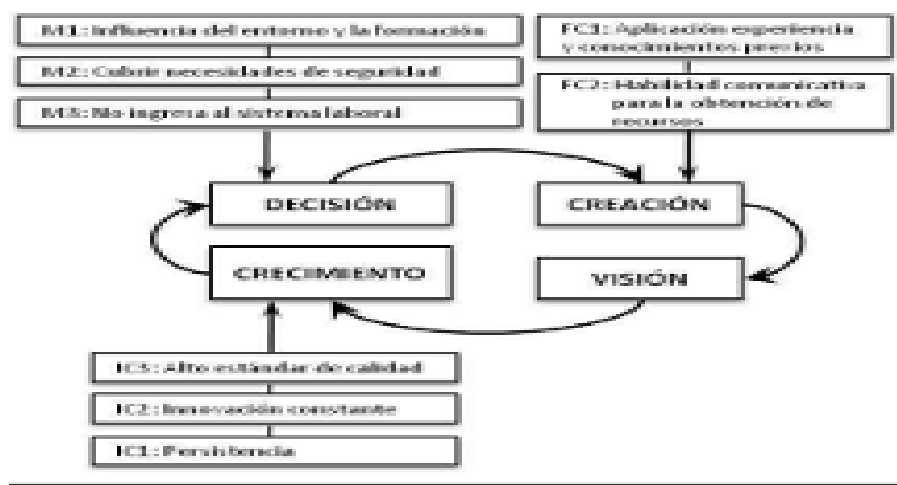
M1: Influencia del entorno y la formación

M2: Cubrir necesidades de seguridad

M3: No ingreso al sistema laboral

FC1: Aplicación experiencia y conocimientos previos

FC2: Habilidad comunicativa para la obtención de recursos

DECISIÓN

CREACIÓN

CRECIMIENTO

VISIÓN

IC3: Alto estándar de calidad

IC2: Innovación constante

IC1: Persistencia